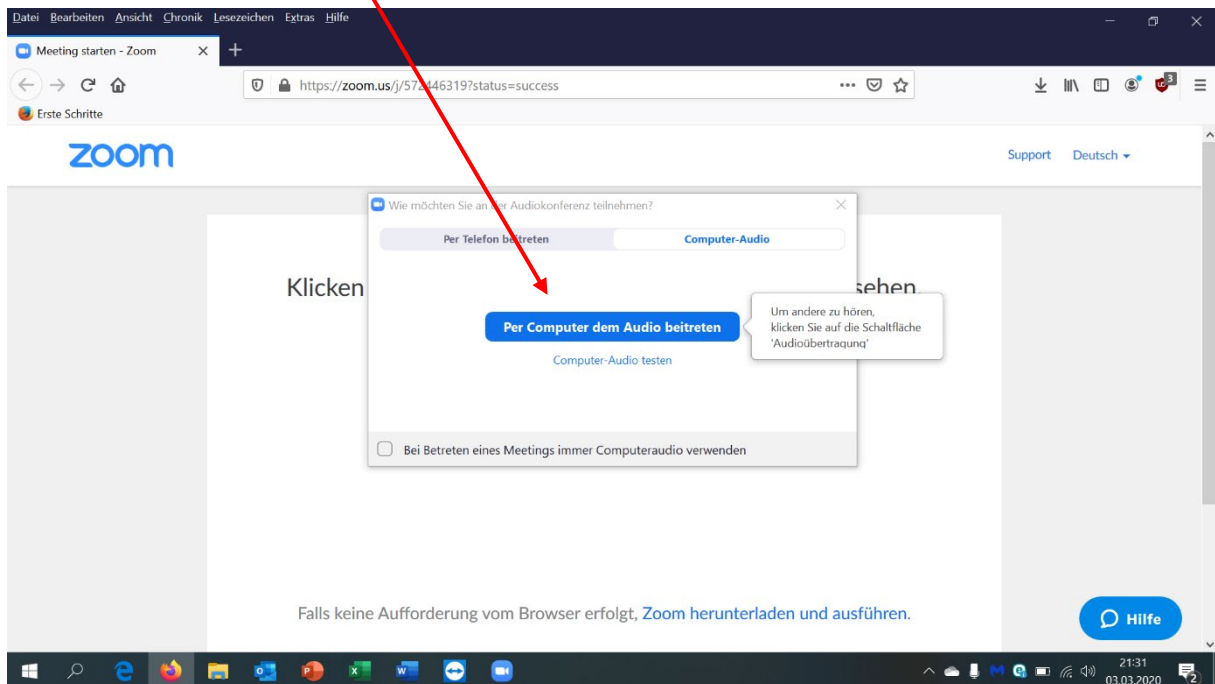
Datei Bearbeiten Ansicht Chronik Lesezeichen Extras Hilfe

Meeting starten - Zoom

https://zoom.us/j/57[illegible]446319?status=success

Erste Schritte

zoom

Support Deutsch

Wie möchten Sie an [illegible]er Audiokonferenz teilnehmen?

Per Telefon beitreten

Computer-Audio

Klicken

sehen

Per Computer dem Audio beitreten

Computer-Audio testen

Um andere zu hören, klicken Sie auf die Schaltfläche 'Audioübertragung'

Bei Betreten eines Meetings immer Computeraudio verwenden

Falls keine Aufforderung vom Browser erfolgt, Zoom herunterladen und ausführen.

Hilfe

21:31
03.03.2020